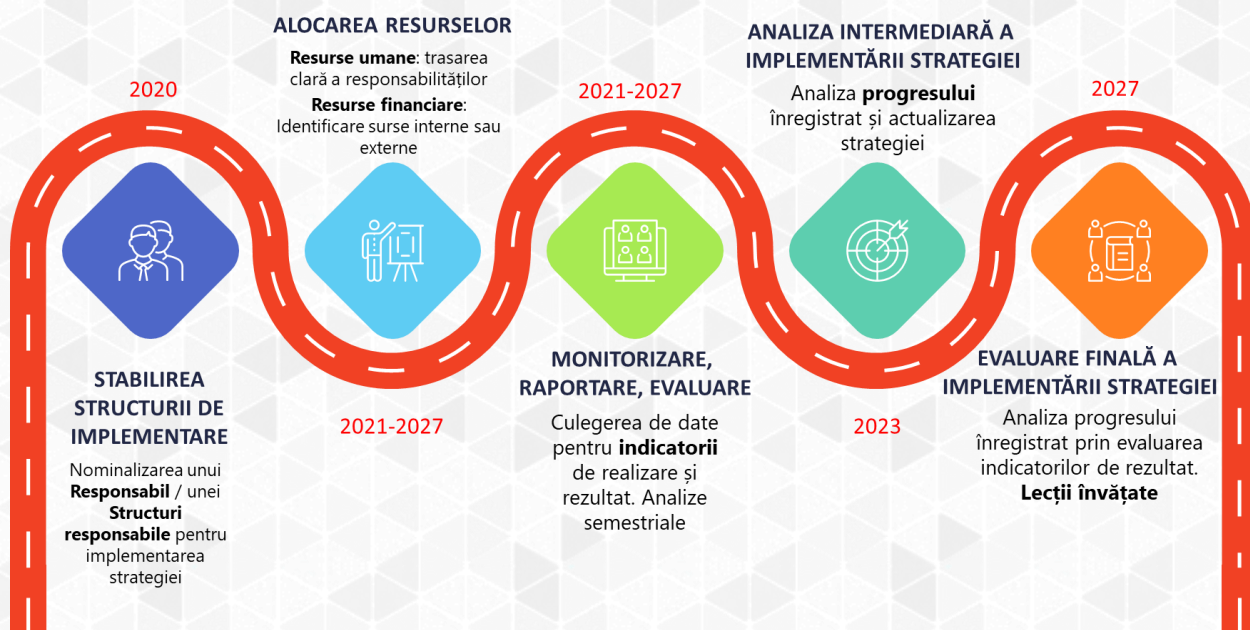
2020

STABILIREA STRUCTURII DE IMPLEMENTARE

Nominalizarea unui **Responsabil** / unei **Structuri responsabile** pentru implementarea strategiei

ALOCAREA RESURSELOR

**Resurse umane**: trasarea clară a responsabilităților

**Resurse financiare**: Identificare surse interne sau externe

2021-2027

2021-2027

MONITORIZARE, RAPORTARE, EVALUARE

Culegerea de date pentru **indicatorii** de realizare și rezultat. Analize semestriale

ANALIZA INTERMEDIARĂ A IMPLEMENTĂRII STRATEGIEI

Analiza **progresului** înregistrat și actualizarea strategiei

2023

2027

EVALUARE FINALĂ A IMPLEMENTĂRII STRATEGIEI

Analiza progresului înregistrat prin evaluarea indicatorilor de rezultat. **Lecții învățate**